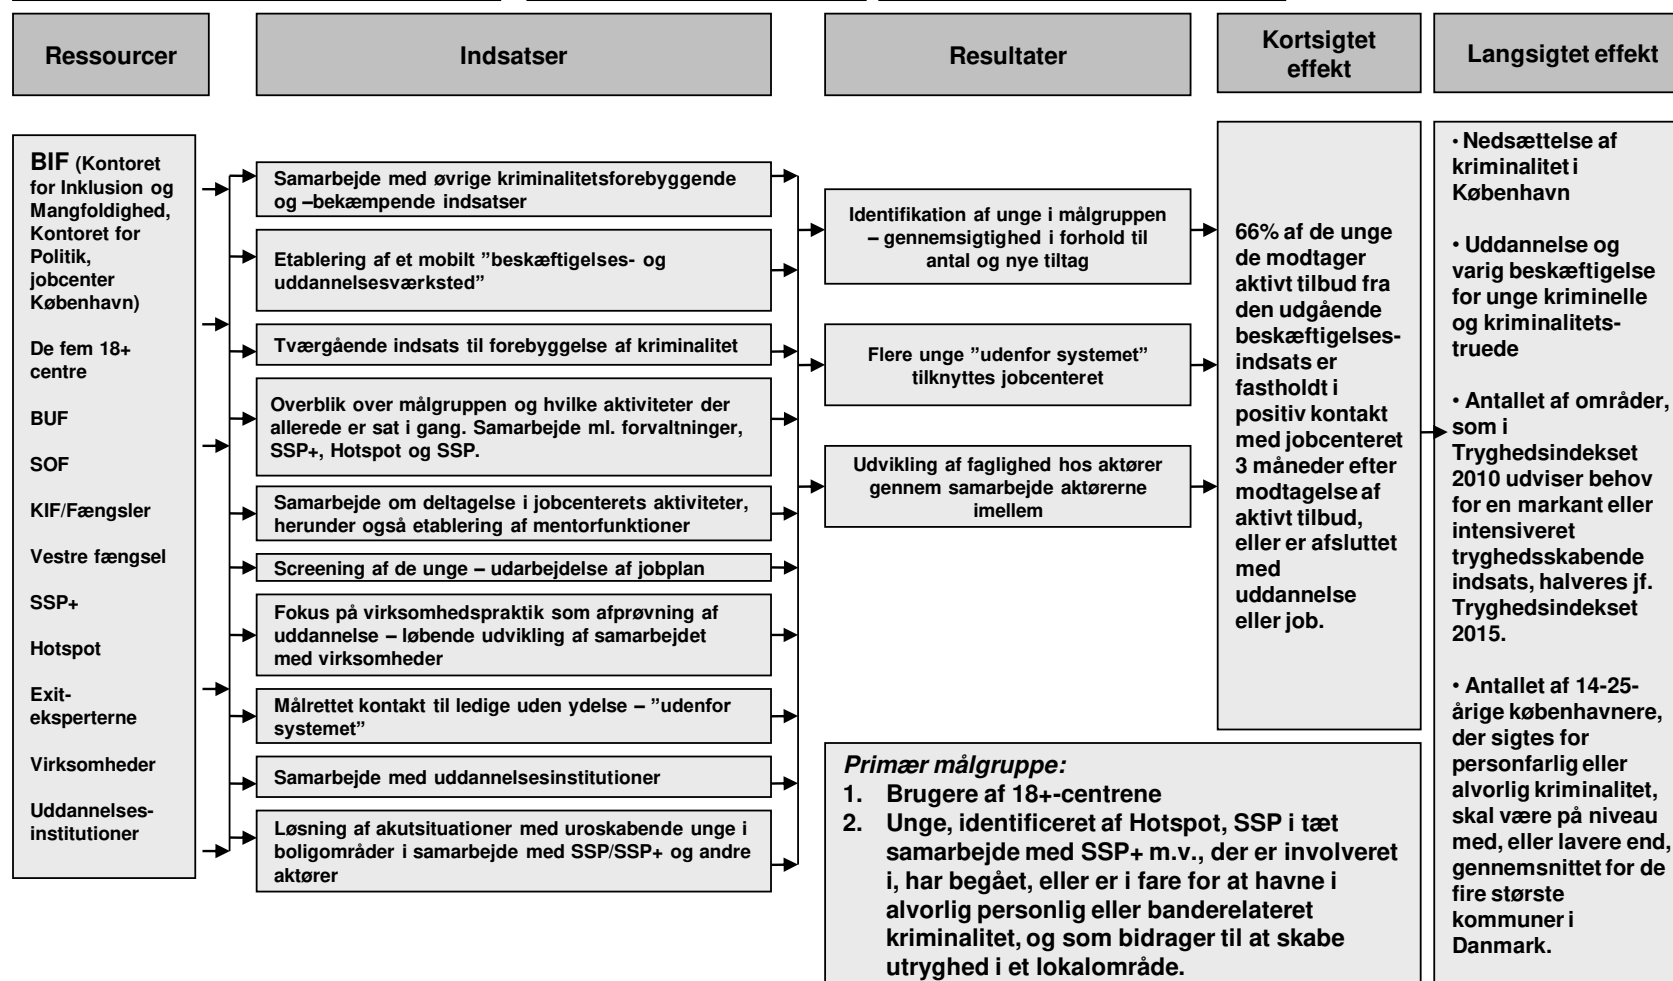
Ressourcer

Indsatser

Resultater

Kortsigtet effekt

Langsigtet effekt

BIF (Kontoret for Inklusion og Mangfoldighed, Kontoret for Politik, jobcenter København)

De fem 18+ centre

BUF

SOF

KIF/Fængsler

Vestre fængsel

SSP+

Hotspot

Exit-eksperterne

Virksomheder

Uddannelses-institutioner

Samarbejde med øvrige kriminalitetsforebyggende og –bekæmpende indsatser

Etablering af et mobilt "beskæftigelses- og uddannelsesværksted"

Tværgående indsats til forebyggelse af kriminalitet

Overblik over målgruppen og hvilke aktiviteter der allerede er sat i gang. Samarbejde ml. forvaltninger, SSP+, Hotspot og SSP.

Samarbejde om deltagelse i jobcenterets aktiviteter, herunder også etablering af mentorfunktioner

Screening af de unge – udarbejdelse af jobplan

Fokus på virksomhedspraktik som afprøvning af uddannelse – løbende udvikling af samarbejdet med virksomheder

Målrettet kontakt til ledige uden ydelse – "udenfor systemet"

Samarbejde med uddannelsesinstitutioner

Løsning af akutsituationer med uroskabende unge i boligområder i samarbejde med SSP/SSP+ og andre aktører

Identifikation af unge i målgruppen – gennemsigtighed i forhold til antal og nye tiltag

Flere unge "udenfor systemet" tilknyttes jobcenteret

Udvikling af faglighed hos aktører gennem samarbejde aktørerne imellem

66% af de unge de modtager aktivt tilbud fra den udgående beskæftigelses-indsats er fastholdt i positiv kontakt med jobcenteret 3 måneder efter modtagelse af aktivt tilbud, eller er afsluttet med uddannelse eller job.

• Nedsættelse af kriminalitet i København

• Uddannelse og varig beskæftigelse for unge kriminelle og kriminalitets-truede

• Antallet af områder, som i Tryghedsindekset 2010 udviser behov for en markant eller intensiveret tryghedsskabende indsats, halveres jf. Tryghedsindekset 2015.

• Antallet af 14-25-årige københavnere, der sigtes for personfarlig eller alvorlig kriminalitet, skal være på niveau med, eller lavere end, gennemsnittet for de fire største kommuner i Danmark.

Primær målgruppe:
1. Brugere af 18+-centrene
2. Unge, identificeret af Hotspot, SSP i tæt samarbejde med SSP+ m.v., der er involveret i, har begået, eller er i fare for at havne i alvorlig personlig eller banderelateret kriminalitet, og som bidrager til at skabe utryghed i et lokalområde.